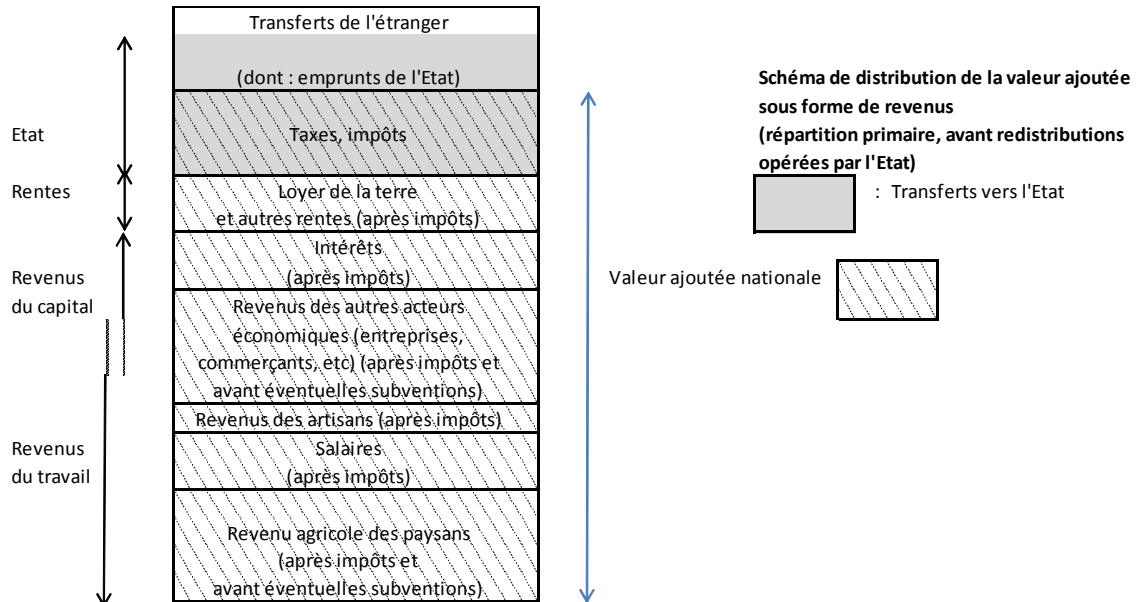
Etat

Rentes

Revenus du capital

Revenus du travail

Transferts de l'étranger

(dont : emprunts de l'Etat)

Taxes, impôts

Loyer de la terre et autres rentes (après impôts)

Intérêts (après impôts)

Revenus des autres acteurs économiques (entreprises, commerçants, etc) (après impôts et avant éventuelles subventions)

Revenus des artisans (après impôts)

Salaires (après impôts)

Revenu agricole des paysans (après impôts et avant éventuelles subventions)

Valeur ajoutée nationale

**Schéma de distribution de la valeur ajoutée sous forme de revenus (répartition primaire, avant redistributions opérées par l'Etat)**

: Transferts vers l'Etat